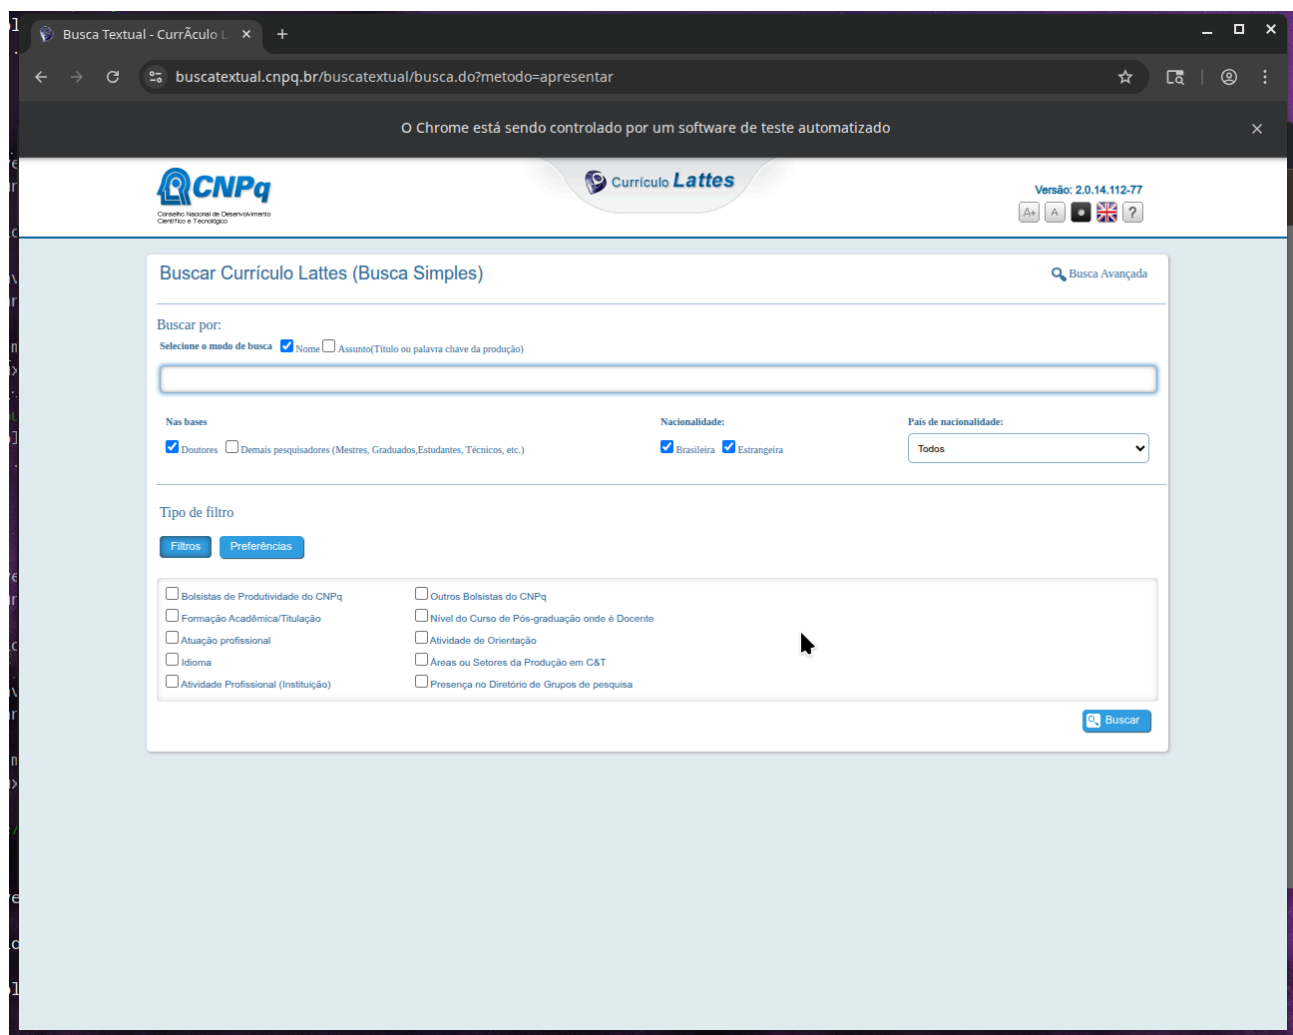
Busca Textual - CurrÃculo L ×

buscatextual.cnpq.br/buscatextual/busca.do?metodo=apresentar

O Chrome está sendo controlado por um software de teste automatizado

CNPq
Conselho Nacional de Desenvolvimento Científico e Tecnológico

Currículo Lattes

Versão: 2.0.14.112-77

A+ A ?

Buscar Currículo Lattes (Busca Simples)

Busca Avançada

Buscar por:

Selecione o modo de busca Nome Assunto(Título ou palavra chave da produção)

Nas bases

Doutores Demais pesquisadores (Mestres, Graduados,Estudantes, Técnicos, etc.)

Nacionalidade:

Brasileira Estrangeira

País de nacionalidade:

Todos

Tipo de filtro

Filtros Preferências

Bolsistas de Produtividade do CNPq
Formação Acadêmica/Titulação
Atuação profissional
Idioma
Atividade Profissional (Instituição)

Outros Bolsistas do CNPq
Nível do Curso de Pós-graduação onde é Docente
Atividade de Orientação
Áreas ou Setores da Produção em C&T
Presença no Diretório de Grupos de pesquisa

Buscar